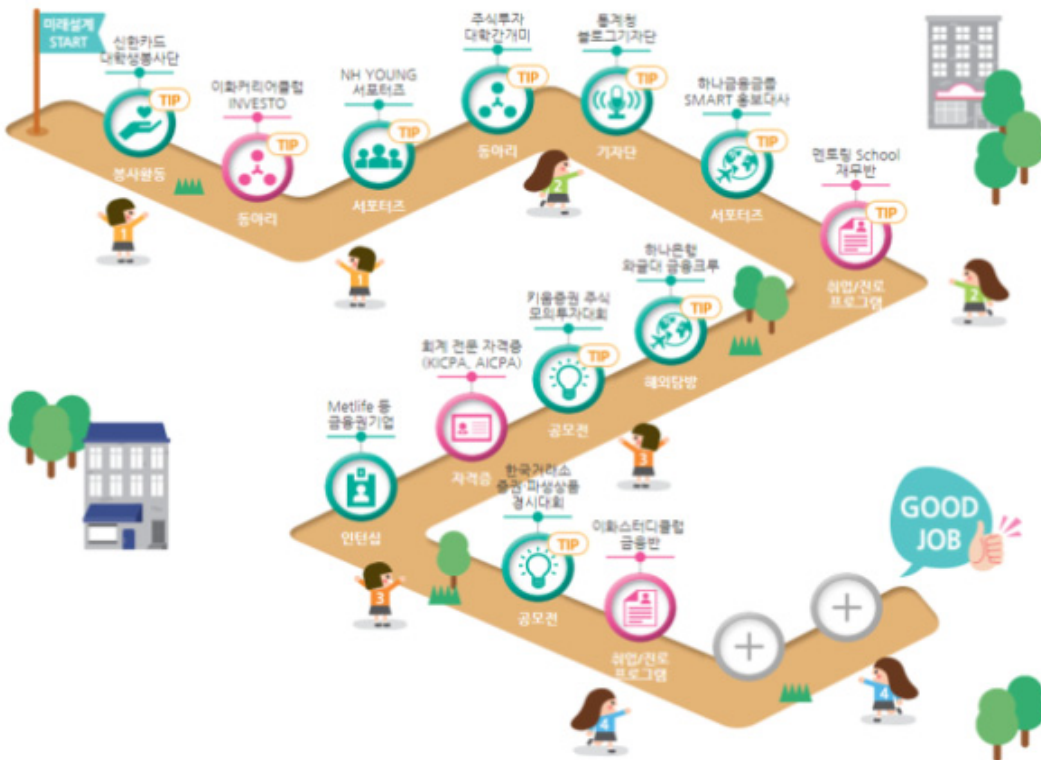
미래설계 START

신한카드 대학생봉사단
TIP
봉사활동

이화커리어클럽 INVESTO
TIP
동아리

NH YOUNG 서포터즈
TIP
서포터즈

주식투자 대학간개미
TIP
동아리

통계청 블로그기자단
TIP
기자단

하나금융공룡 SMART 홍보대사
TIP
서포터즈

멘토링 School 재무반
TIP
취업/진로 프로그램

하나은행 와글대 금융크루
TIP
해외탐방

키움증권 주식 모의투자대회
TIP
공모전

회계 전문 자격증 (KICPA, AICPA)
자격증

Metlife 등 금융권기업
인턴십

한국거래소 증권·파생상품 경시대회
TIP
공모전

이화스터디클럽 금융반
취업/진로 프로그램

GOOD JOB

1
1
1
2
2
3
3
4
4